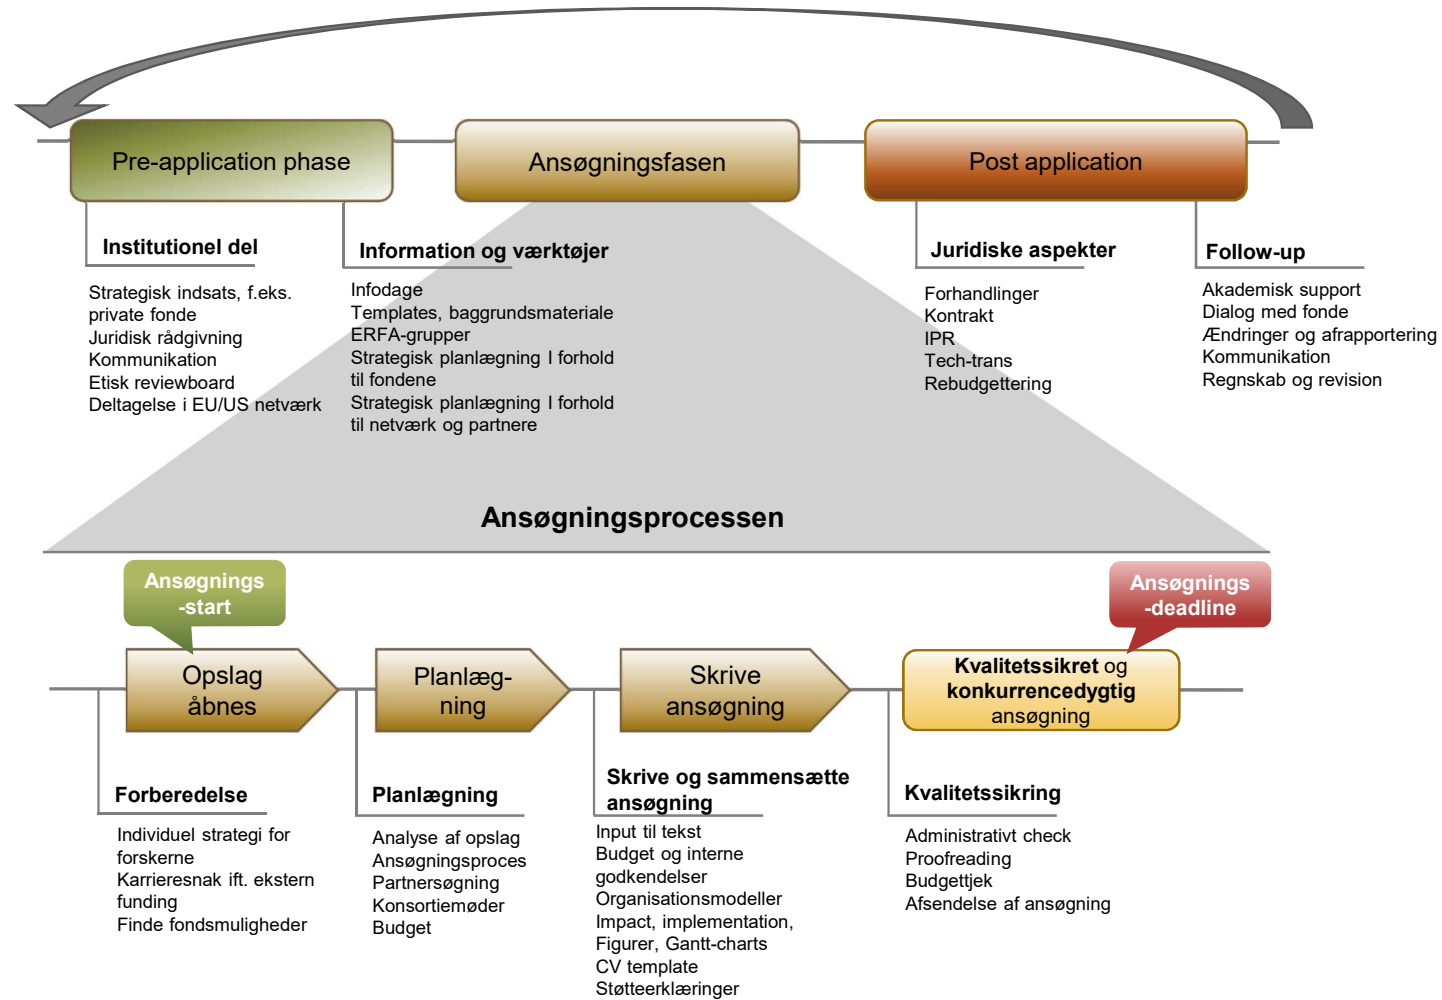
Pre-application phase

Ansøgningsfasen

Post application

Institutionel del

Strategisk indsats, f.eks. private fonde
Juridisk rådgivning
Kommunikation
Etisk reviewboard
Deltagelse i EU/US netværk

Information og værktøjer

Infodage
Templates, baggrundsmateriale
ERFA-grupper
Strategisk planlægning I forhold til fondene
Strategisk planlægning I forhold til netværk og partnere

Juridiske aspekter

Forhandlinger
Kontrakt
IPR
Tech-trans
Rebudgettering

Follow-up

Akademisk support
Dialog med fonde
Ændringer og afrapportering
Kommunikation
Regnskab og revision

Ansøgningsprocessen

Ansøgnings -start

Ansøgnings -deadline

Opslag åbnes

Planlæg-ning

Skrive ansøgning

Kvalitetssikret og konkurrencedygtig ansøgning

Forberedelse

Individuel strategi for forskerne
Karrieresnak ift. ekstern funding
Finde fondsmuligheder

Planlægning

Analyse af opslag
Ansøgningsproces
Partnersøgning
Konsortiemøder
Budget

Skrive og sammensætte ansøgning

Input til tekst
Budget og interne godkendelser
Organisationsmodeller
Impact, implementation,
Figurer, Gantt-charts
CV template
Støtteerklæringer

Kvalitetssikring

Administrativt check
Proofreading
Budgettjek
Afsendelse af ansøgning